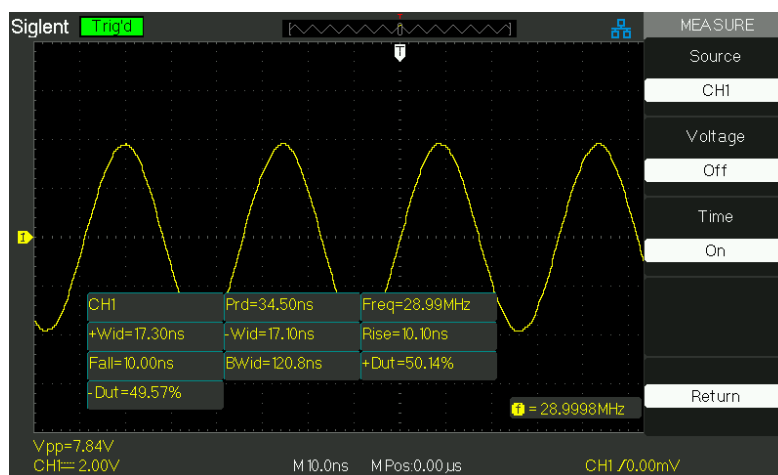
Siglent Trig'd

T

MEASURE

Source

CH1

Voltage

Off

Time

On

Return

1

| CH1 | Prd=34.50ns | Freq=28.99MHz |
|---|---|---|
| +Wid=17.30ns | -Wid=17.10ns | Rise=10.10ns |
| Fall=10.00ns | BWid=120.8ns | +Dut=50.14% |
| -Dut=49.57% | | |

f = 28.9998MHz

Vpp=7.84V
CH1 2.00V M 10.0ns M Pos:0.00µs CH1 /0.00mV